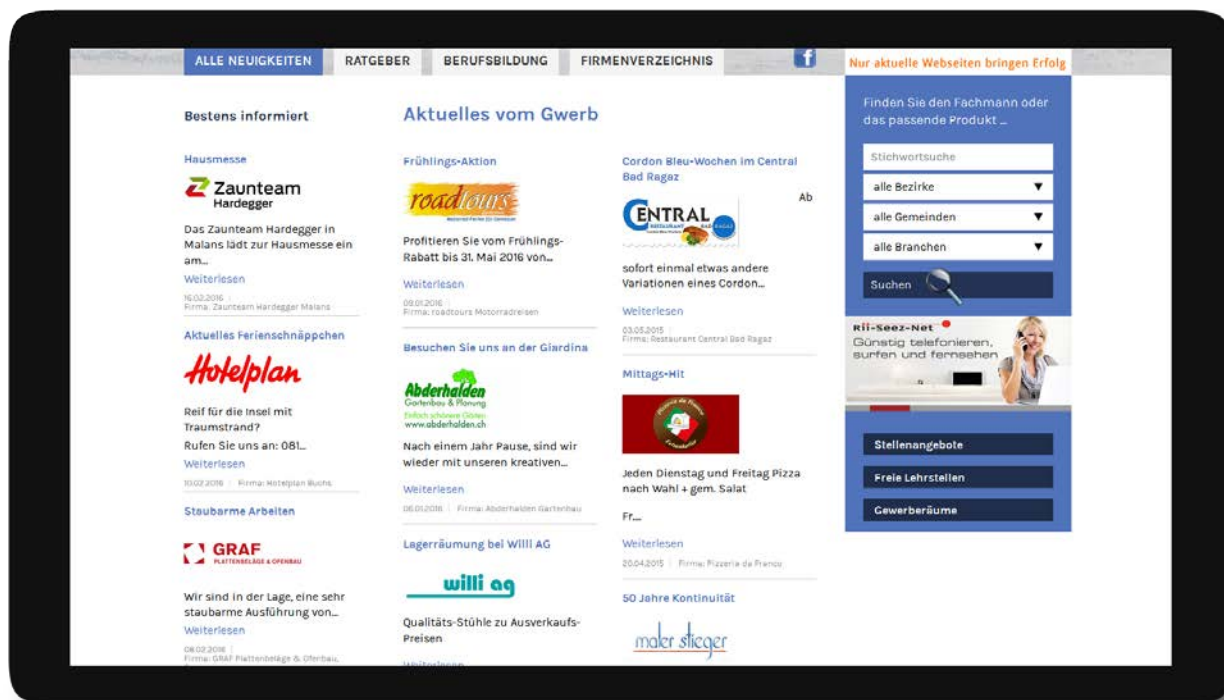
ALLE NEUIGKEITEN RATGEBER BERUFSBILDUNG FIRMENVERZEICHNIS f

Nur aktuelle Webseiten bringen Erfolg

Bestens informiert

Hausmesse

Zaunteam Hardegger

Das Zaunteam Hardegger in Malans lädt zur Hausmesse ein am...

Weiterlesen

16.02.2016 | Firma: Zaunteam Hardegger Malans

Aktuelles Ferienschnäppchen

Hotelplan

Reif für die Insel mit Traumstrand?
Rufen Sie uns an: 081...

Weiterlesen

10.02.2016 | Firma: Hotelplan Buchs

Staubarme Arbeiten

GRAF PLATTENBELÄGE & OFENBAU

Wir sind in der Lage, eine sehr staubarme Ausführung von...

Weiterlesen

08.02.2016 | Firma: GRAF Plattenbeläge & Ofenbau

Aktuelles vom Gwerb

Frühlings-Aktion

roadtours

Profitieren Sie vom Frühlings-Rabatt bis 31. Mai 2016 von...

Weiterlesen

08.01.2016 | Firma: roadtours Motorradreisen

Besuchen Sie uns an der Giardina

Abderhalden Gartenbau & Planung Einfach schönere Gärten www.abderhalden.ch

Nach einem Jahr Pause, sind wir wieder mit unseren kreativen...

Weiterlesen

06.01.2016 | Firma: Abderhalden Gartenbau

Lagerräumung bei Willi AG

willi ag

Qualitäts-Stühle zu Ausverkaufs-Preisen

Weiterlesen

Cordon Bleu-Wochen im Central Bad Ragaz

Ab

CENTRAL RESTAURANT BAD RAGAZ

sofort einmal etwas andere Variationen eines Cordon...

Weiterlesen

03.05.2015 | Firma: Restaurant Central Bad Ragaz

Mittags-Hit

Jeden Dienstag und Freitag Pizza nach Wahl + gem. Salat

Fr....

Weiterlesen

20.04.2015 | Firma: Pizzeria da Franco

50 Jahre Kontinuität

maler stieger

Finden Sie den Fachmann oder das passende Produkt ...

Stichwortsuche

alle Bezirke

alle Gemeinden

alle Branchen

Suchen

Rii-Seez-Net
Günstig telefonieren, surfen und fernsehen

Stellenangebote

Freie Lehrstellen

Gewerberäume